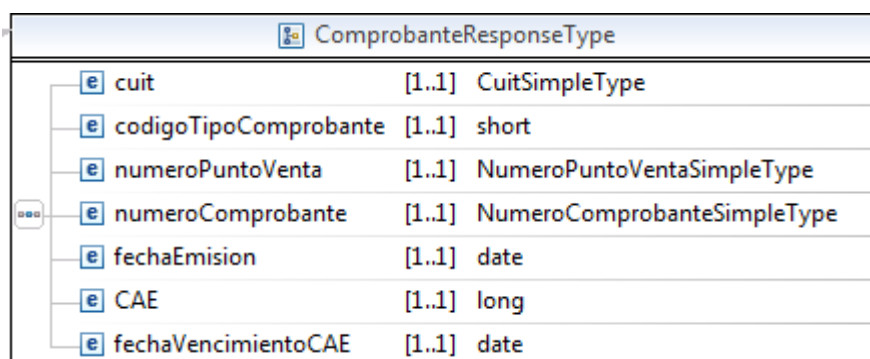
ComprobanteResponseType

| | | |
|---|---|---|
| e cuit | [1..1] | CuitSimpleType |
| e codigoTipoComprobante | [1..1] | short |
| e numeroPuntoVenta | [1..1] | NumeroPuntoVentaSimpleType |
| e numeroComprobante | [1..1] | NumeroComprobanteSimpleType |
| e fechaEmision | [1..1] | date |
| e CAE | [1..1] | long |
| e fechaVencimientoCAE | [1..1] | date |